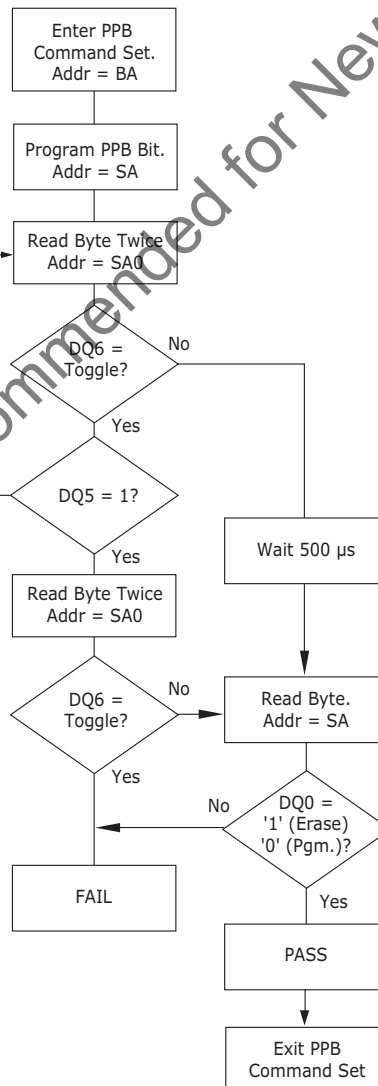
Enter PPB Command Set. Addr = BA

Program PPB Bit. Addr = SA

Read Byte Twice Addr = SA0

DQ6 = Toggle?

No

Yes

DQ5 = 1?

Yes

Wait 500 µs

Read Byte Twice Addr = SA0

DQ6 = Toggle?

No

Read Byte. Addr = SA

Yes

No

DQ0 = '1' (Erase) '0' (Pgm.)?

FAIL

Yes

PASS

Exit PPB Command Set

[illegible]mmended for Ne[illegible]